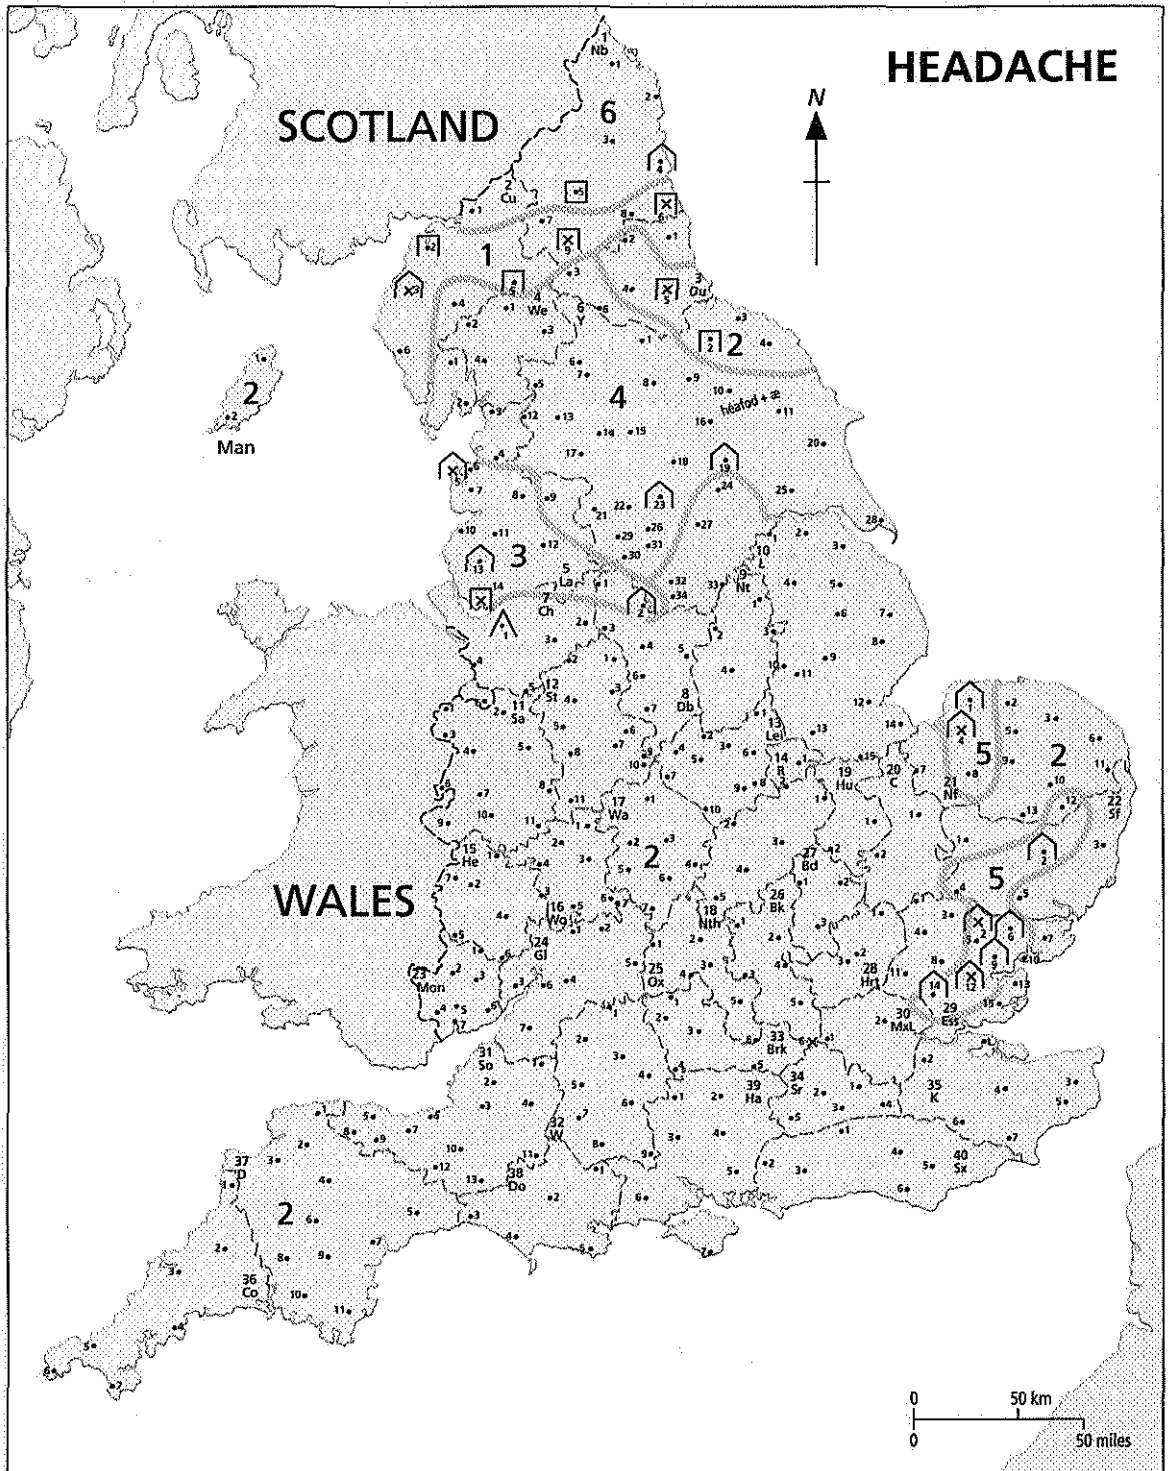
HEADACHE

N

SCOTLAND

1 Nb

6

2 Cu

1

4 We

6 Y

3 Du

2

héafod + æ

4

2

Man

3

5 La

7 Ch

10 L

9 Nt

12 St

11 Sa

8 Db

13 Lei

14 R

19 Hu

20 C

21 Nf

5

2

22 Sf

15 He

17 Wa

2

27 Bd

26 Bk

18 Nth

5

WALES

16 Wo

24 Gl

23 Mon

25 Ox

28 Hrt

29 Ess

30 MxL

31 So

32 W

33 Brk

34 Sr

39 Ha

35 K

37 D

38 Do

40 Sx

2

36 Co

0 50 km

0 50 miles